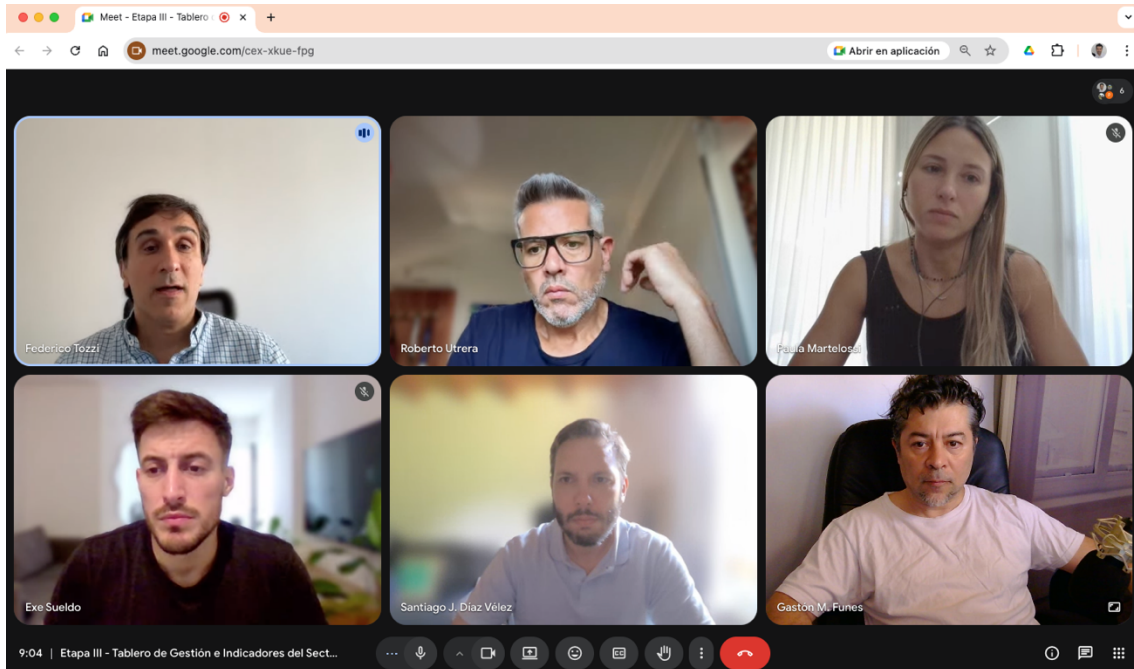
Meet - Etapa III - Tablero

meet.google.com/cex-xkue-fpg

Abrir en aplicación

6

Federico Tozzi

Roberto Utrera

Paula Martelosa

Exe Sueldo

Santiago J. Díaz Vélez

Gastón M. Funes

9:04 | Etapa III - Tablero de Gestión e Indicadores del Sect...